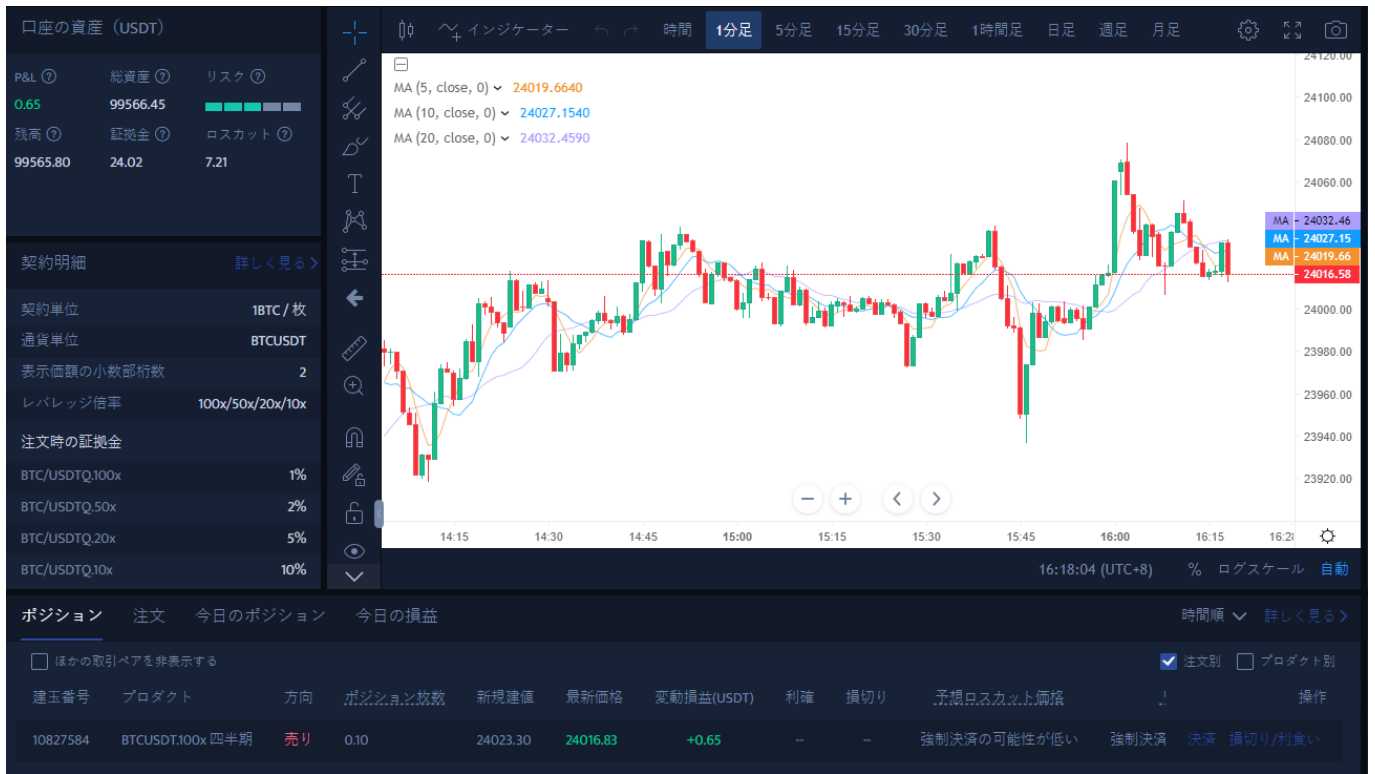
口座の資産（USDT）

P&L ⓘ 総資産 ⓘ リスク ⓘ
0.65 99566.45
残高 ⓘ 証拠金 ⓘ ロスカット ⓘ
99565.80 24.02 7.21

契約明細 詳しく見る >

| | |
|---|---|
| 契約単位 | 1BTC / 枚 |
| 通貨単位 | BTCUSDT |
| 表示価額の小数部桁数 | 2 |
| レバレッジ倍率 | 100x/50x/20x/10x |

注文時の証拠金

| | |
|---|---|
| BTC/USDTQ.100x | 1% |
| BTC/USDTQ.50x | 2% |
| BTC/USDTQ.20x | 5% |
| BTC/USDTQ.10x | 10% |

インジケーター 時間 1分足 5分足 15分足 30分足 1時間足 日足 週足 月足

MA (5, close, 0) 24019.6640
MA (10, close, 0) 24027.1540
MA (20, close, 0) 24032.4590

24120.00
24100.00
24080.00
24060.00
MA 24032.46
MA 24027.15
MA 24019.66
24016.58
24000.00
23980.00
23960.00
23940.00
23920.00

14:15 14:30 14:45 15:00 15:15 15:30 15:45 16:00 16:15 16:2

16:18:04 (UTC+8) % ログスケール 自動

ポジション 注文 今日のポジション 今日の損益 時間順 詳しく見る >

ほかの取引ペアを非表示する 注文別 プロダクト別

| 建玉番号 | プロダクト | 方向 | ポジション枚数 | 新規建値 | 最新価格 | 変動損益(USDT) | 利確 | 損切り | 予想ロスカット価格 | | 操作 |
|---|---|---|---|---|---|---|---|---|---|---|---|
| 10827584 | BTCUSDT.100x 四半期 | 売り | 0.10 | 24023.30 | 24016.83 | +0.65 | -- | -- | 強制決済の可能性が低い | 強制決済 | 決済 損切り/利食い |